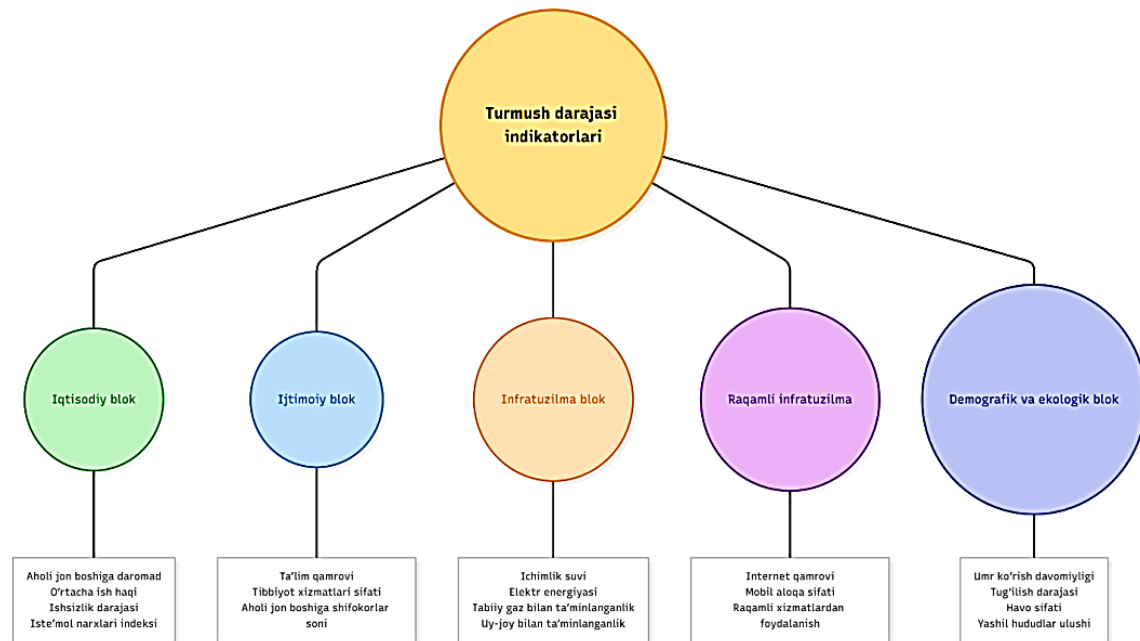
Turmush darajasi indikatorlari

Iqtisodiy blok

Ijtimoiy blok

Infratuzilma blok

Raqamli infratuzilma

Demografik va ekologik blok

Aholi jon boshiga daromad
O'rtacha ish haqi
Ishsizlik darajasi
Iste'mol narxlari indeksi

Ta'lim qamrovi
Tibbiyot xizmatlari sifati
Aholi jon boshiga shifokorlar soni

Ichimlik suvi
Elektr energiyasi
Tabiiy gaz bilan ta'minlanganlik
Uy-joy bilan ta'minlanganlik

Internet qamrovi
Mobil aloqa sifati
Raqamli xizmatlardan foydalanish

Umr ko'rish davomiyligi
Tug'ilish darajasi
Havo sifati
Yashil hududlar ulushi